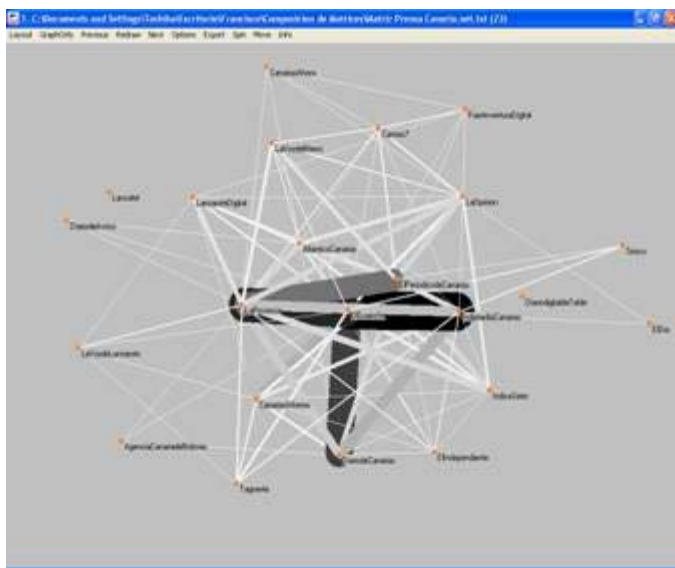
1. C:\Documents and Settings\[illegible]\Matriz Prensa Canaria.net.txt (23)

Layout GraphOnly Previous Redraw Next Options Export Spin Move Info

CanariasAhora

PlanetaCanariasDigital

Canal7

LaGacetaAhora

Lancelot

LanzaroteDigital

LaOpinion

DiariodeAvisos

AtlanticoCanarias

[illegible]

PeriodicodeCanarias

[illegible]

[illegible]

ElDia

LaVozdeLanzarote

CanariasAhora

InfoCanarias

AgenciaCanariadeNoticias

ElIndependiente

Tagoror

DiariodeCanarias